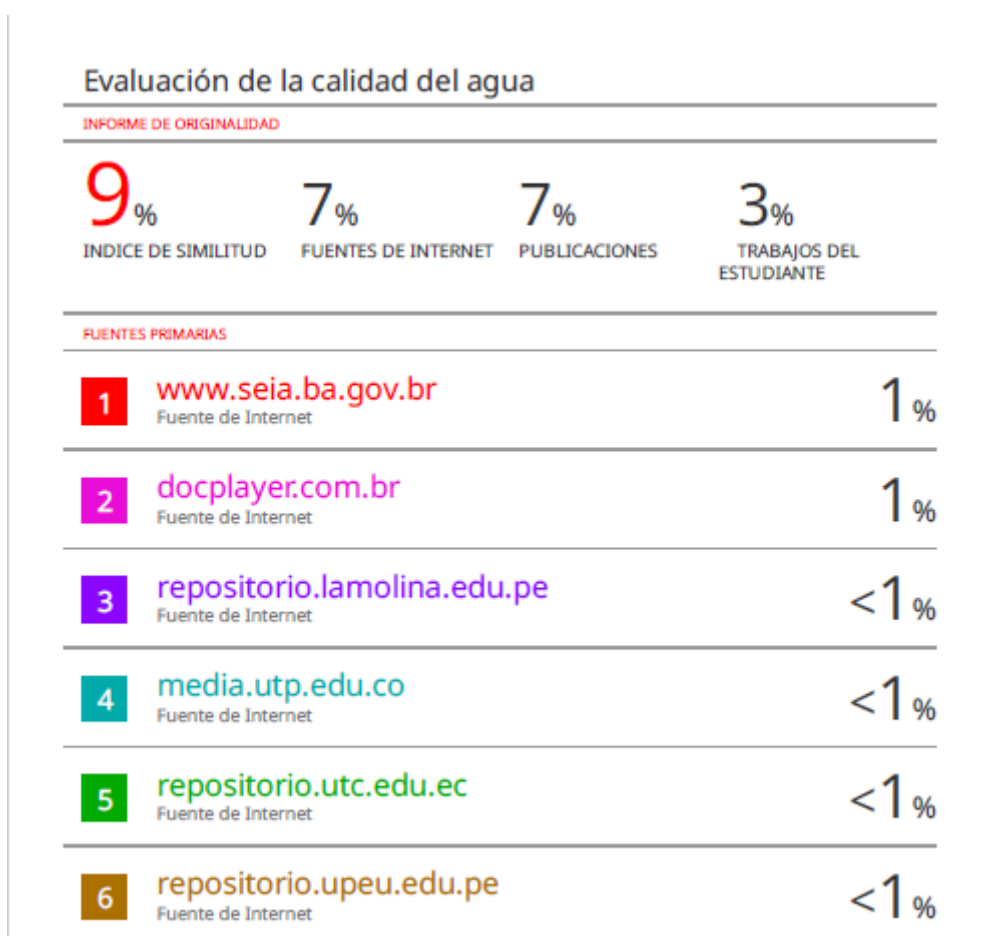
Evaluación de la calidad del agua

INFORME DE ORIGINALIDAD

9%
INDICE DE SIMILITUD

7%
FUENTES DE INTERNET

7%
PUBLICACIONES

3%
TRABAJOS DEL ESTUDIANTE

FUENTES PRIMARIAS

| | | |
|---|---|---|
| 1 | www.seia.ba.gov.br<br>Fuente de Internet | 1% |
| 2 | docplayer.com.br<br>Fuente de Internet | 1% |
| 3 | repositorio.lamolina.edu.pe<br>Fuente de Internet | <1% |
| 4 | media.utp.edu.co<br>Fuente de Internet | <1% |
| 5 | repositorio.utc.edu.ec<br>Fuente de Internet | <1% |
| 6 | repositorio.upeu.edu.pe<br>Fuente de Internet | <1% |